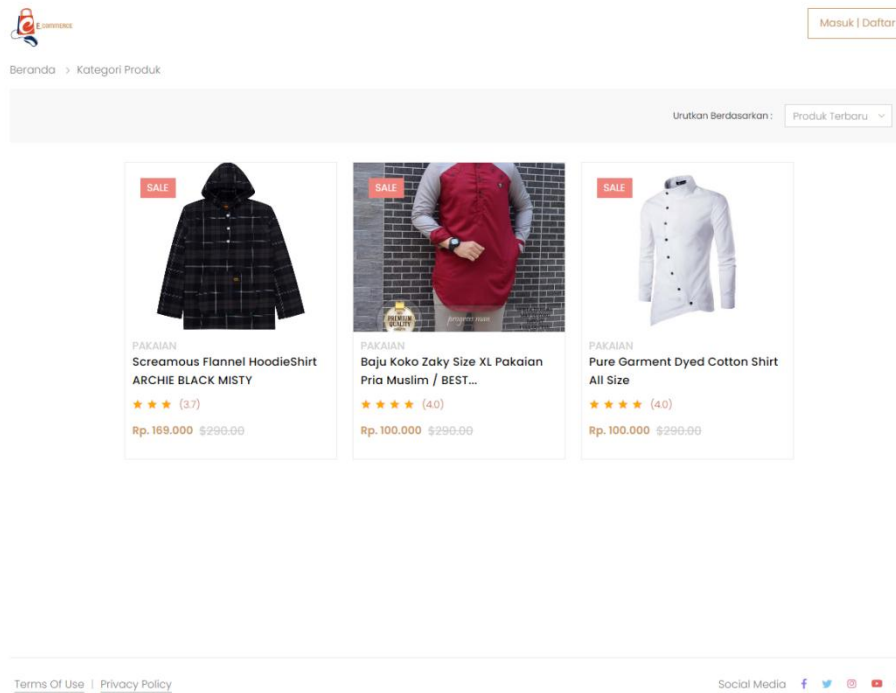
E-commerce

Masuk | Daftar

Beranda > Kategori Produk

Urutkan Berdasarkan : Produk Terbaru

SALE
PAKAIAN
Screamous Flannel HoodieShirt ARCHIE BLACK MISTY
★★★ (3.7)
Rp. 169.000 $290.00

SALE
PREMIUM QUALITY
PAKAIAN
Baju Koko Zaky Size XL Pakaian Pria Muslim / BEST...
★★★★ (4.0)
Rp. 100.000 $290.00

SALE
PAKAIAN
Pure Garment Dyed Cotton Shirt All Size
★★★★ (4.0)
Rp. 100.000 $290.00

Terms Of Use | Privacy Policy

Social Media